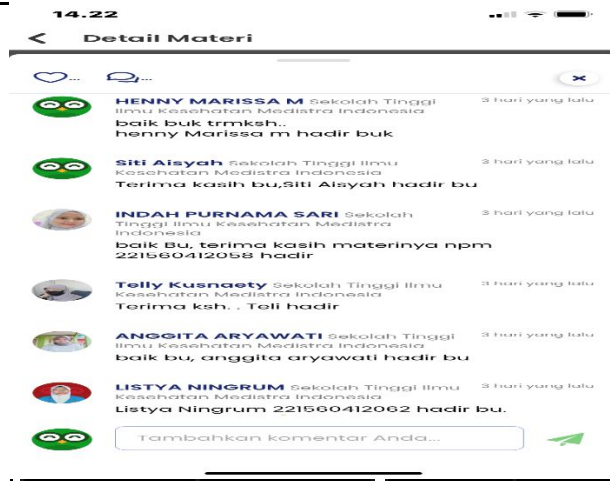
14.22

Detail Materi

...
...

HENNY MARISSA M Sekolah Tinggi Ilmu Kesehatan Medistra Indonesia
3 hari yang lalu
baik buk trmksh..
henny Marissa m hadir buk

Siti Aisyah Sekolah Tinggi Ilmu Kesehatan Medistra Indonesia
3 hari yang lalu
Terima kasih bu,Siti Aisyah hadir bu

INDAH PURNAMA SARI Sekolah Tinggi Ilmu Kesehatan Medistra Indonesia
3 hari yang lalu
baik Bu, terima kasih materinya npm 221560412058 hadir

Telly Kusnaety Sekolah Tinggi Ilmu Kesehatan Medistra Indonesia
3 hari yang lalu
Terima ksh. . Teli hadir

ANGGITA ARYAWATI Sekolah Tinggi Ilmu Kesehatan Medistra Indonesia
3 hari yang lalu
baik bu, anggita aryawati hadir bu

LISTYA NINGRUM Sekolah Tinggi Ilmu Kesehatan Medistra Indonesia
3 hari yang lalu
Listya Ningrum 221560412062 hadir bu.

Tambahkan komentar Anda...